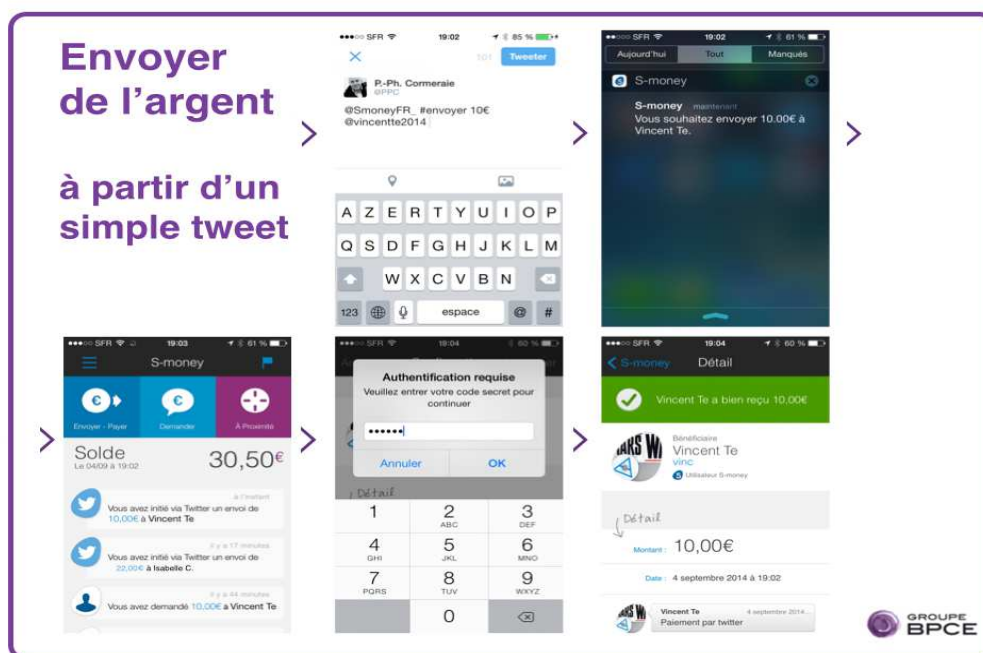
Envoyer de l'argent

à partir d'un simple tweet

●●●○○ SFR 19:02 85 %
Tweeter
101
P.-Ph. Cormeraie
@PPC
@SmoneyFR_ #envoyer 10€ @vincentte2014
A Z E R T Y U I O P
Q S D F G H J K L M
W X C V B N
123 espace @ #

●●●○○ SFR 19:02 61 %
Aujourd'hui Tout Manqués
S-money
S-money maintenant
Vous souhaitez envoyer 10.00€ à Vincent Te.

●●●○○ SFR 19:03 61 %
S-money
Envoyer - Payer Demander À Proximité
Solde
Le 04/09 à 19:02
30,50€
à l'instant
Vous avez initié via Twitter un envoi de 10,00€ à Vincent Te
il y a 17 minutes
Vous avez initié via Twitter un envoi de 22,00€ à Isabelle C.
il y a 44 minutes
Vous avez demandé 10,00€ à Vincent Te

●●●○○ SFR 19:04 60 %
Authentification requise
Veuillez entrer votre code secret pour continuer
••••••
Annuler OK
Détail
1
2 ABC
3 DEF
4 GHI
5 JKL
6 MNO
7 PQRS
8 TUV
9 WXYZ
0

●●●○○ SFR 19:04 60 %
S-money Détail
Vincent Te a bien reçu 10,00€
Bénéficiaire
Vincent Te
vinc
Utilisateur S-money
Détail
Montant : 10,00€
Date : 4 septembre 2014 à 19:02
Vincent Te 4 septembre 2014
Paiement par twitter

GROUPE BPCE